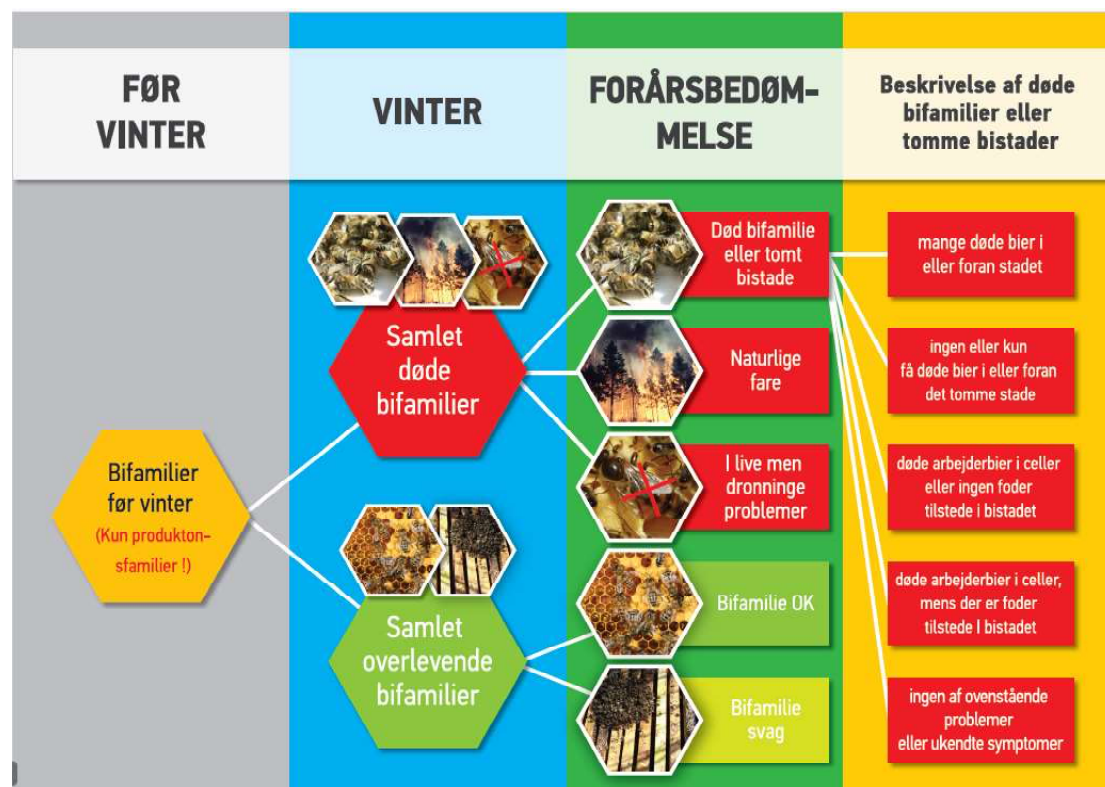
FØR VINTER

VINTER

FORÅRSBEDØM-MELSE

Beskrivelse af døde bifamilier eller tomme bistader

Bifamilier før vinter
(Kun produkton-sfamilier !)

Samlet døde bifamilier

Samlet overlevende bifamilier

Død bifamilie eller tomt bistade

Naturlige fare

I live men dronninge problemer

Bifamilie OK

Bifamilie svag

mange døde bier i eller foran stadet

ingen eller kun få døde bier i eller foran det tomme stade

døde arbejderbier i celler eller ingen foder tilstede i bistadet

døde arbejderbier i celler, mens der er foder tilstede I bistadet

ingen af ovenstående problemer eller ukendte symptomer